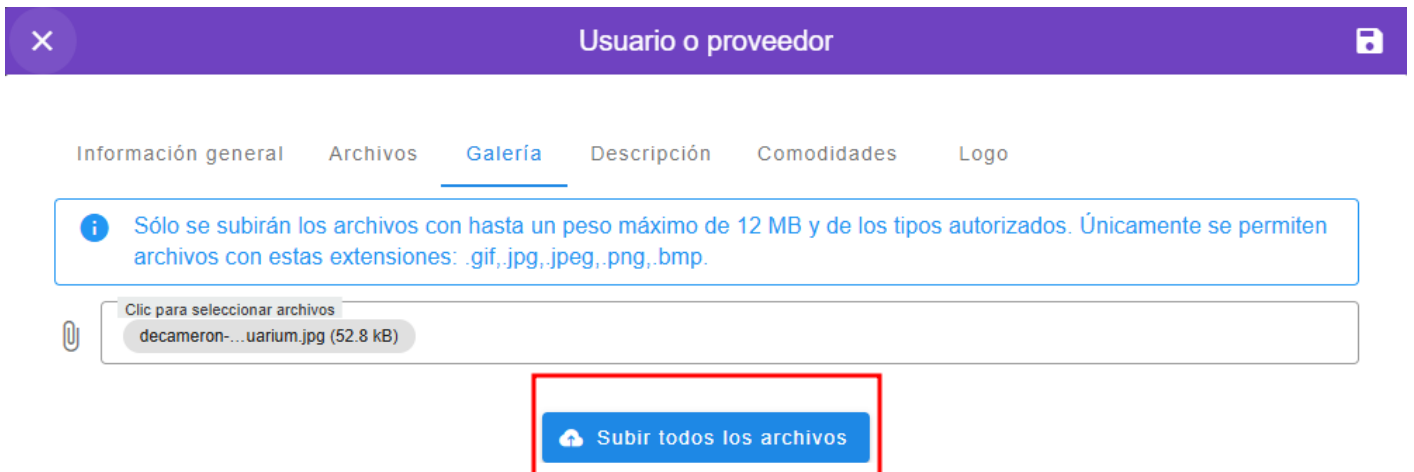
Usuario o proveedor

Información general Archivos Galería Descripción Comodidades Logo

Sólo se subirán los archivos con hasta un peso máximo de 12 MB y de los tipos autorizados. Únicamente se permiten archivos con estas extensiones: .gif,.jpg,.jpeg,.png,.bmp.

Clic para seleccionar archivos

decameron-...uarium.jpg (52.8 kB)

Subir todos los archivos